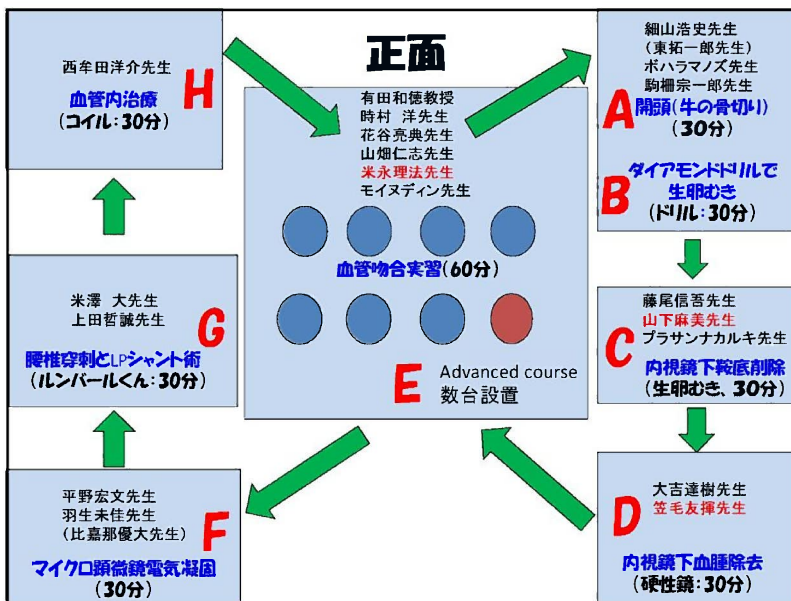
正面

西牟田洋介先生
H
血管内治療
（コイル：30分）

有田和徳教授
時村 洋先生
花谷亮典先生
山畑仁志先生
米永理法先生
モイヌディン先生

血管吻合実習（60分）

E
Advanced course
数台設置

細山浩史先生
（東拓一郎先生）
ボハラマノズ先生
駒柵宗一郎先生
A
開頭（牛の骨切り）
（30分）
B
ダイアモンドドリルで
生卵むき
（ドリル：30分）

藤尾信吾先生
山下麻美先生
プラサンナカルキ先生
C
内視鏡下鞍底削除
（生卵むき、30分）

大吉達樹先生
笠毛友揮先生
D
内視鏡下血腫除去
（硬性鏡：30分）

平野宏文先生
羽生未佳先生
（比嘉那優大先生）
F
マイクロ顕微鏡電気凝固
（30分）

米澤 大先生
上田哲誠先生
G
腰椎穿刺とLPシャント術
（ルンバールくん：30分）